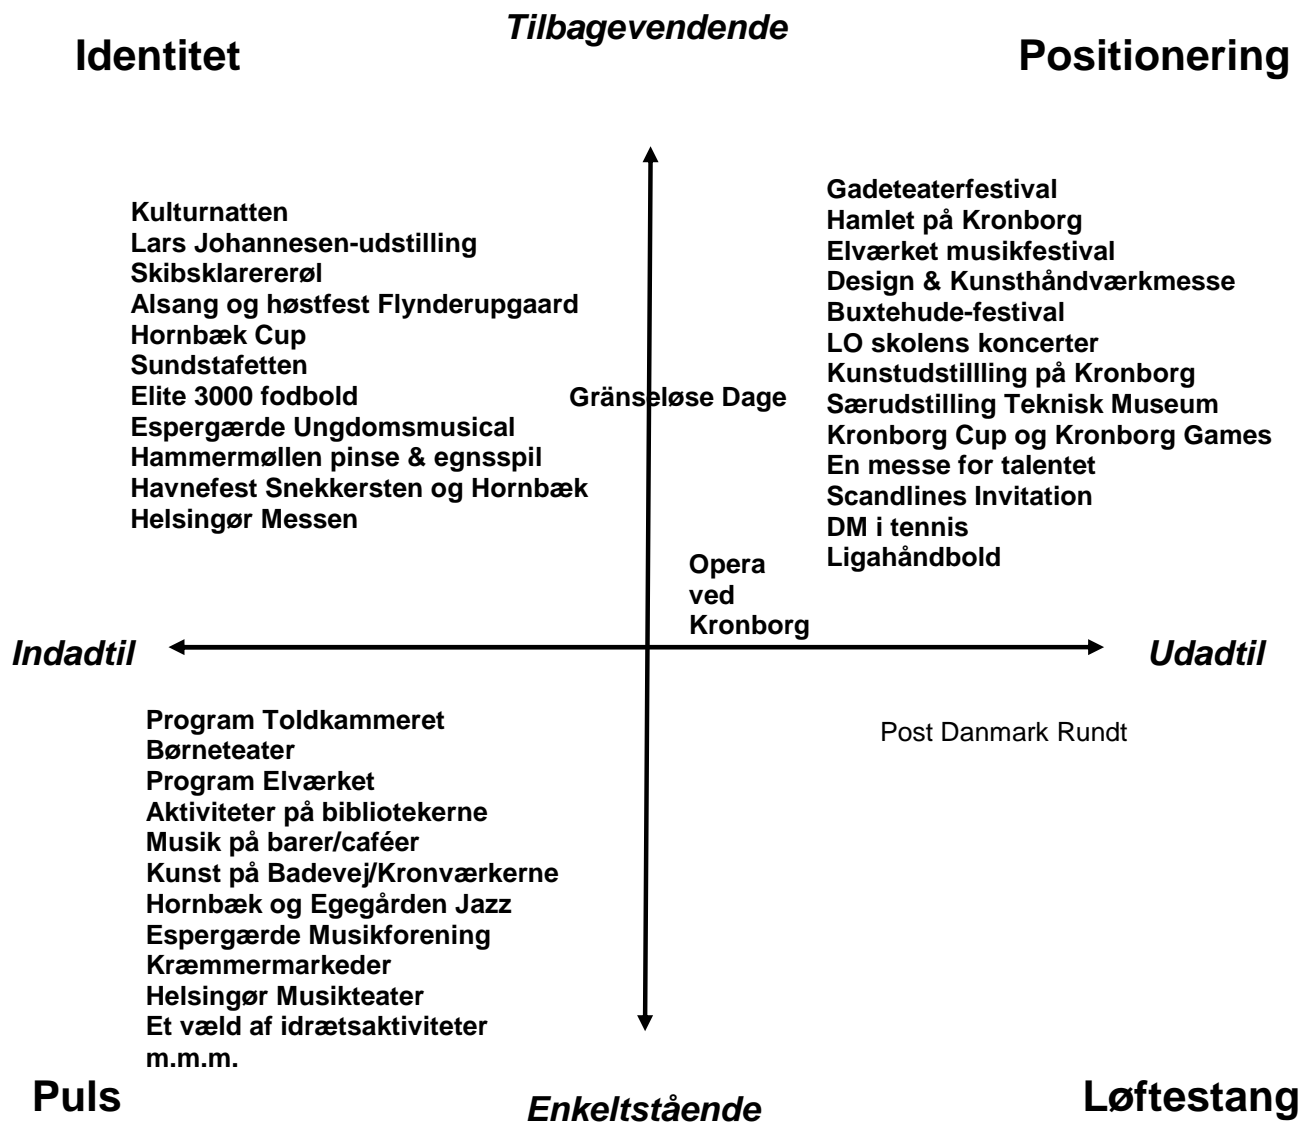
Identitet

Tilbagevendende

Positionering

Kulturnatten
Lars Johannesen-udstilling
Skibsklarererøl
Alsang og høstfest Flynderupgaard
Hornbæk Cup
Sundstafetten
Elite 3000 fodbold
Espergærde Ungdomsmusical
Hammermøllen pinse & egnsspil
Havnefest Snekkersten og Hornbæk
Helsingør Messen

Gränseløse Dage

Gadeteaterfestival
Hamlet på Kronborg
Elværket musikfestival
Design & Kunsthåndværkmesse
Buxtehude-festival
LO skolens koncerter
Kunstudstillling på Kronborg
Særudstilling Teknisk Museum
Kronborg Cup og Kronborg Games
En messe for talentet
Scandlines Invitation
DM i tennis
Ligahåndbold

Opera ved Kronborg

Indadtil

Udadtil

Program Toldkammeret
Børneteater
Program Elværket
Aktiviteter på bibliotekerne
Musik på barer/caféer
Kunst på Badevej/Kronværkerne
Hornbæk og Egegården Jazz
Espergærde Musikforening
Kræmmermarkeder
Helsingør Musikteater
Et væld af idrætsaktiviteter
m.m.m.

Post Danmark Rundt

Puls

Enkeltstående

Løftestang